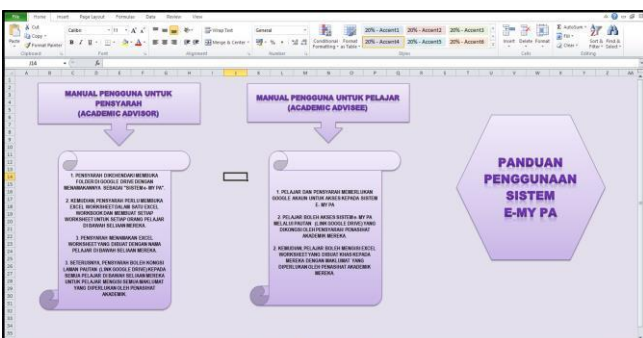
File Home Insert Page Layout Formulas Data Review View

Cut Copy Format Painter Calibri 11 Wrap Text Merge & Center General Conditional Formatting Format as Table 20% - Accent1 20% - Accent2 20% - Accent3 20% - Accent4 20% - Accent5 20% - Accent6 Insert Delete Format AutoSum Fill Clear Sort & Filter Find & Select

Clipboard Font Alignment Number Styles Cells Editing

J16

MANUAL PENGGUNA UNTUK PENSYARAH (ACADEMIC ADVISOR)

1. PENSYARAH DIKEHENDAKI MEMBUKA FOLDER DI GOOGLE DRIVE DENGAN MENAMAKANNYA SEBAGAI "SISTEM e- MY PA".

2. KEMUDIAN, PENSYARAH PERLU MEMBUKA EXCEL WORKSHEET DALAM SATU EXCEL WORKBOOK DAN MEMBUAT SETIAP WORKSHEET UNTUK SETIAP ORANG PELAJAR DI BAWAH SELIAAN MEREKA.

3. PENSYARAH MENAMAKAN EXCEL WORKSHEET YANG DIBUAT DENGAN NAMA PELAJAR DI BAWAH SELIAAN MEREKA.

3. SETERUSNYA, PENSYARAH BOLEH KONGSI LAMAN PAUTAN (LINK GOOGLE DRIVE) KEPADA SEMUA PELAJAR DI BAWAH SELIAAN MEREKA UNTUK PELAJAR MENGISI SEMUA MAKLUMAT YANG DIPERLUKAN OLEH PENASIHAT AKADEMIK.

MANUAL PENGGUNA UNTUK PELAJAR (ACADEMIC ADVISEE)

1. PELAJAR DAN PENSYARAH MEMERLUKAN GOOGLE AKAUN UNTUK AKSES KEPADA SISTEM E- MY PA

2. PELAJAR BOLEH AKSES SISTEM e- MY PA MELALUI PAUTAN (LINK GOOGLE DRIVE) YANG DIKONGSI OLEH PENSYARAH PENASIHAT AKADEMIK MEREKA.

3. KEMUDIAN, PELAJAR BOLEH MENGISI EXCEL WORKSHEET YANG DIBUAT KHAS KEPADA MEREKA DENGAN MAKLUMAT YANG DIPERLUKAN OLEH PENASIHAT AKADEMIK MEREKA.

PANDUAN PENGGUNAAN SISTEM E-MY PA